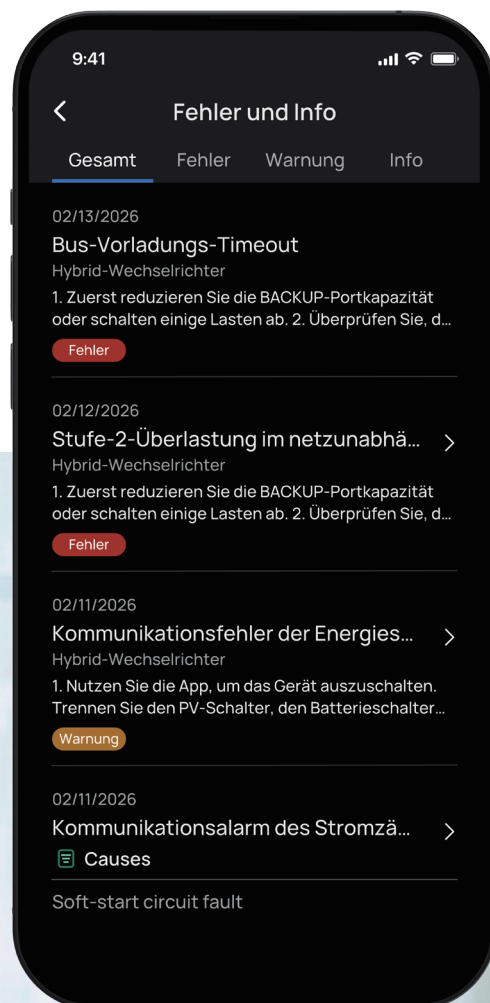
9:41

<

Fehler und Info

Gesamt Fehler Warnung Info

02/13/2026
Bus-Vorladungs-Timeout
Hybrid-Wechselrichter
1. Zuerst reduzieren Sie die BACKUP-Portkapazität oder schalten einige Lasten ab. 2. Überprüfen Sie, d...
Fehler

02/12/2026
Stufe-2-Überlastung im netzunabhä... >
Hybrid-Wechselrichter
1. Zuerst reduzieren Sie die BACKUP-Portkapazität oder schalten einige Lasten ab. 2. Überprüfen Sie, d...
Fehler

02/11/2026
Kommunikationsfehler der Energies... >
Hybrid-Wechselrichter
1. Nutzen Sie die App, um das Gerät auszuschalten. Trennen Sie den PV-Schalter, den Batterieschalter...
Warnung

02/11/2026
Kommunikationsalarm des Stromzä... >
Causes

Soft-start circuit fault